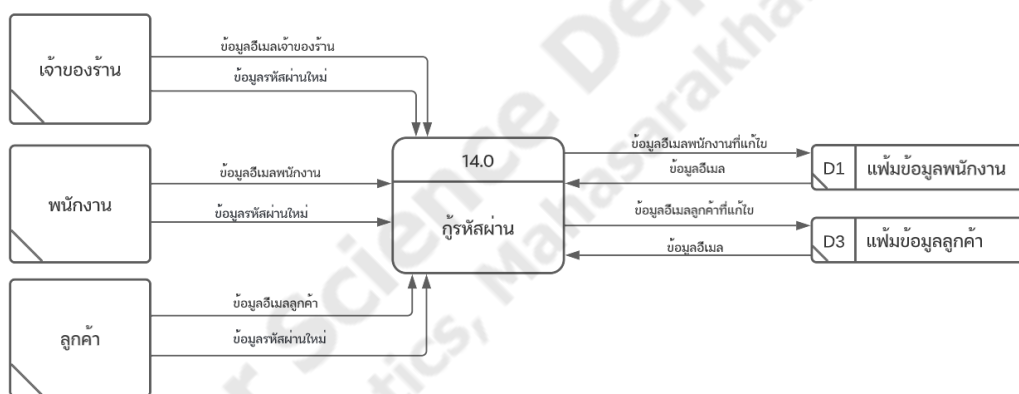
เจ้าของร้าน

ข้อมูลอีเมลเจ้าของร้าน

ข้อมูลรหัสผ่านใหม่

พนักงาน

ข้อมูลอีเมลพนักงาน

ข้อมูลรหัสผ่านใหม่

ลูกค้า

ข้อมูลอีเมลลูกค้า

ข้อมูลรหัสผ่านใหม่

14.0

กู้รหัสผ่าน

ข้อมูลอีเมลพนักงานที่แก้ไข

ข้อมูลอีเมล

D1 แฟ้มข้อมูลพนักงาน

ข้อมูลอีเมลลูกค้าที่แก้ไข

ข้อมูลอีเมล

D3 แฟ้มข้อมูลลูกค้า

Science
Mahasarakham
tics,